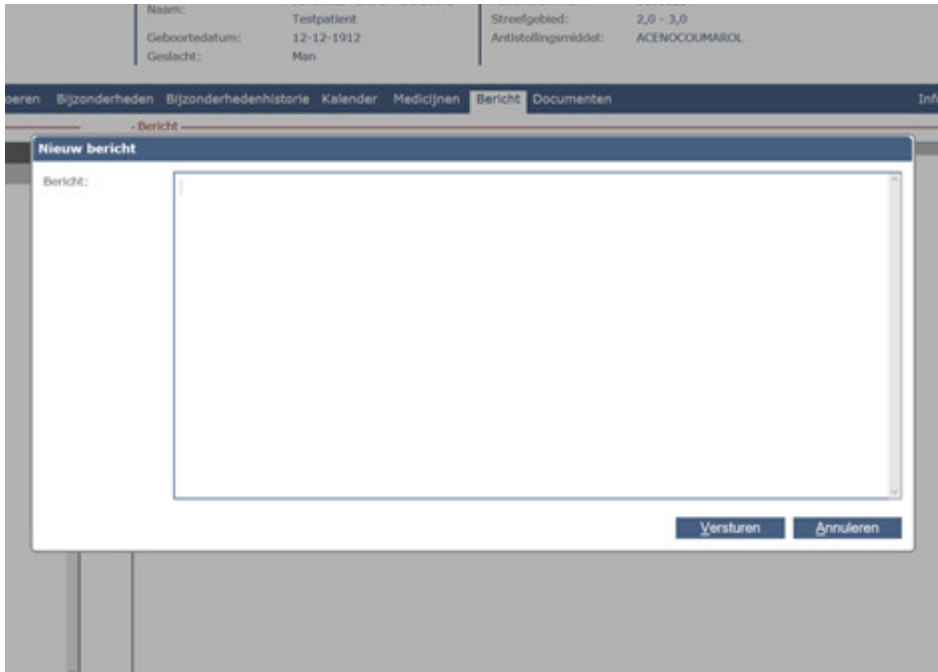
Naam: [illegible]
Testpatient
Geboortedatum: 12-12-1912
Geslacht: Man

Streefgebied: 2,0 - 3,0
Antistollingsmiddel: ACENOCOUMAROL

oeren Bijzonderheden Bijzonderhedenhistorie Kalender Medicijnen Bericht Documenten Inf

Bericht

Nieuw bericht

Bericht:

Versturen Annuleren